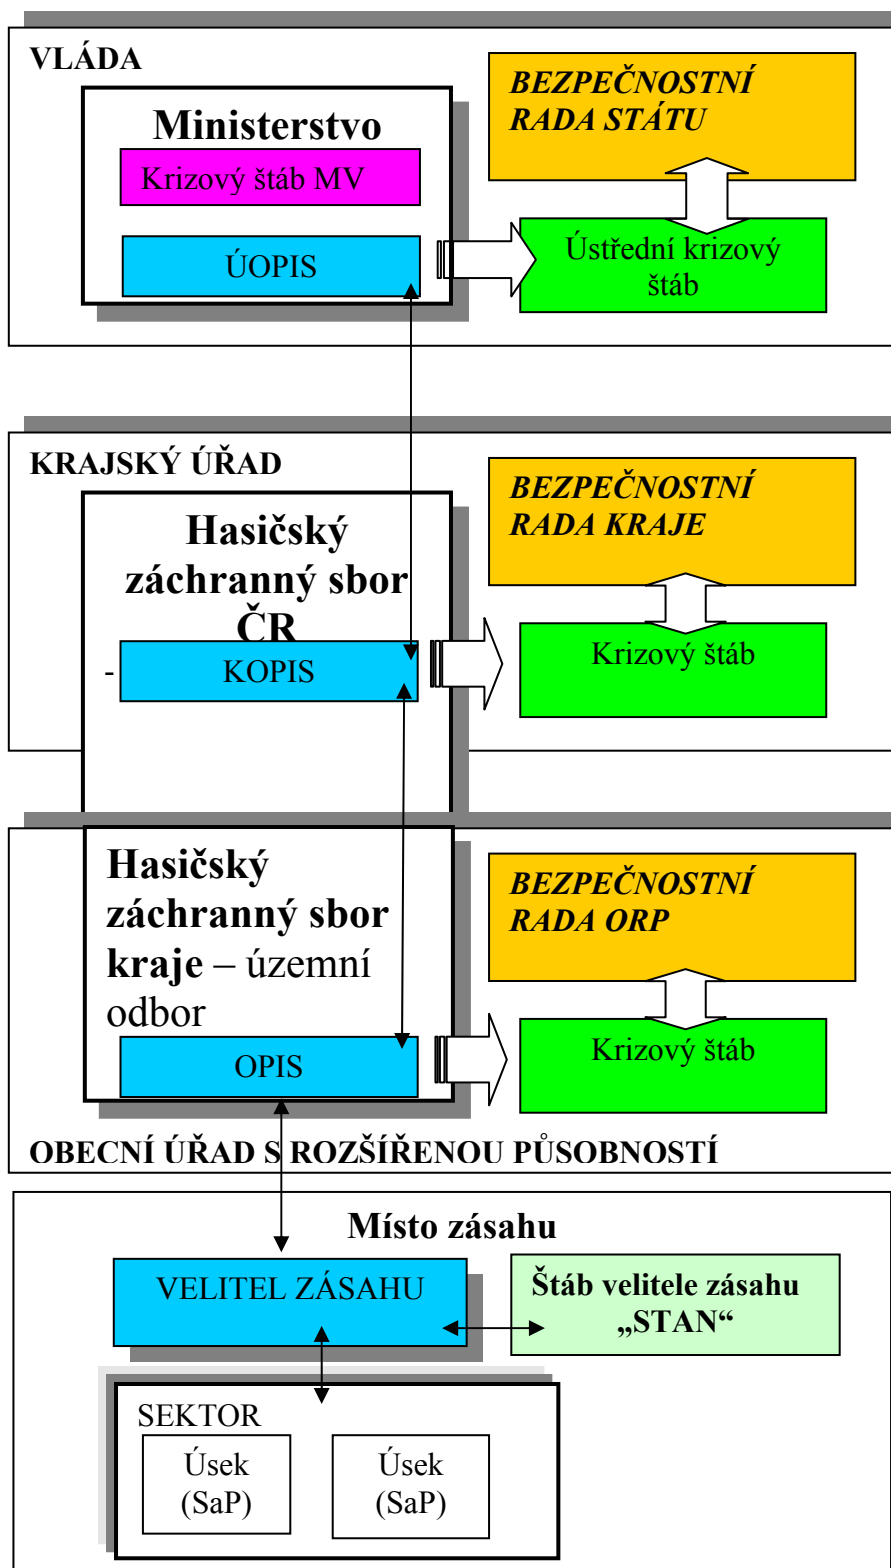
VLÁDA

Ministerstvo

Krizový štáb MV

ÚOPIS

BEZPEČNOSTNÍ RADA STÁTU

Ústřední krizový štáb

KRAJSKÝ ÚŘAD

Hasičský záchranný sbor ČR

- KOPIS

BEZPEČNOSTNÍ RADA KRAJE

Krizový štáb

Hasičský záchranný sbor kraje – územní odbor

OPIS

BEZPEČNOSTNÍ RADA ORP

Krizový štáb

OBECNÍ ÚŘAD S ROZŠÍŘENOU PŮSOBNOSTÍ

Místo zásahu

VELITEL ZÁSAHU

Štáb velitele zásahu „STAN“

SEKTOR

Úsek (SaP)

Úsek (SaP)